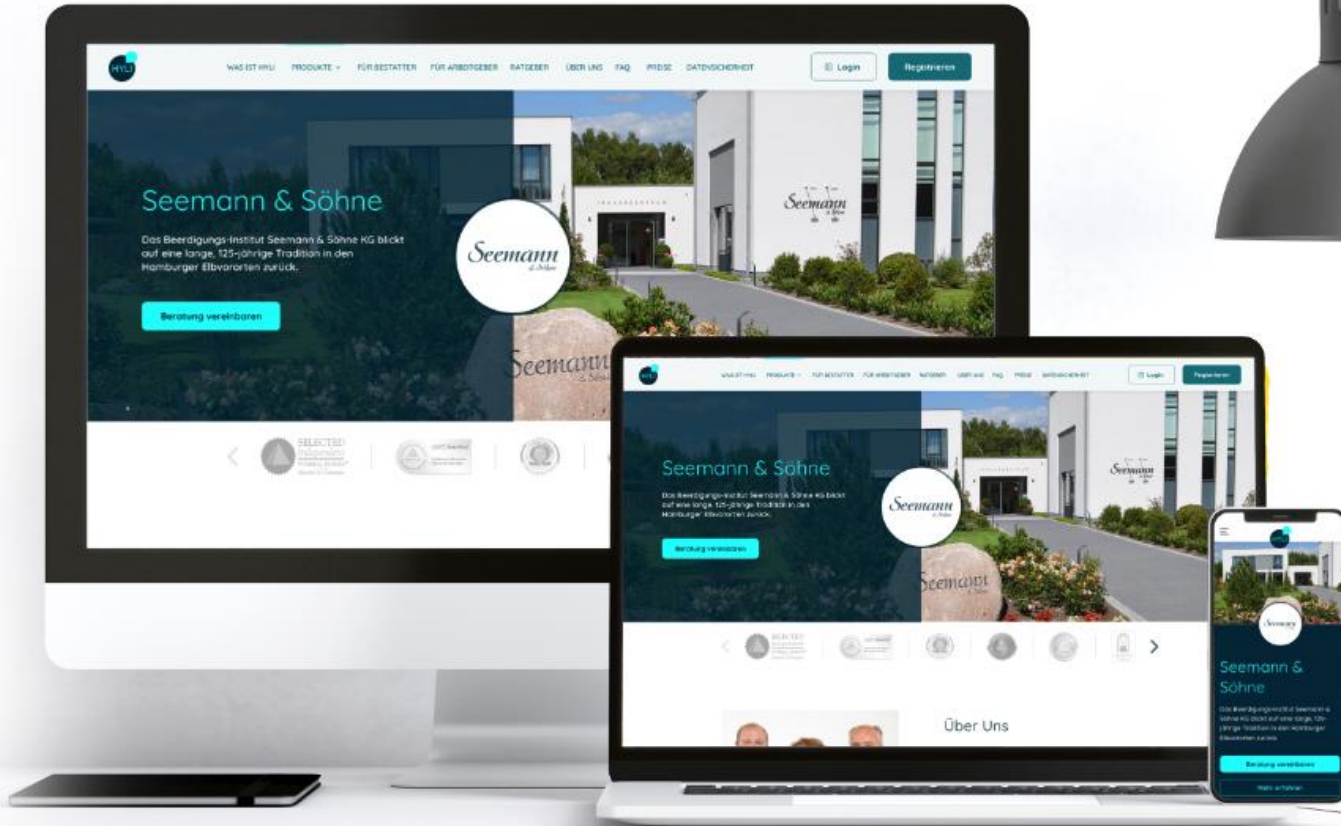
HYLI

WAS IST HYLI PRODUKTE FÜR BESTATTER FÜR ARBEITGEBER RATGEBER ÜBER UNS FAQ PRESSE DATENSICHERHEIT

Login Registrieren

Seemann & Söhne

Das Beerdigungs-Institut Seemann & Söhne KG blickt auf eine lange, 125-jährige Tradition in den Hamburger Elbvororten zurück.

Beratung vereinbaren

Seemann

Seemann

Seemann

SELECTED

WAS IST HYLI PRODUKTE FÜR BESTATTER FÜR ARBEITGEBER RATGEBER ÜBER UNS FAQ PRESSE DATENSICHERHEIT

Login Registrieren

Seemann & Söhne

Das Beerdigungs-Institut Seemann & Söhne KG blickt auf eine lange, 125-jährige Tradition in den Hamburger Elbvororten zurück.

Beratung vereinbaren

Seemann

Seemann

Über Uns

Seemann & Söhne

Das Beerdigungs-Institut Seemann & Söhne KG blickt auf eine lange, 125-jährige Tradition in den Hamburger Elbvororten zurück.

Beratung vereinbaren

Mehr erfahren